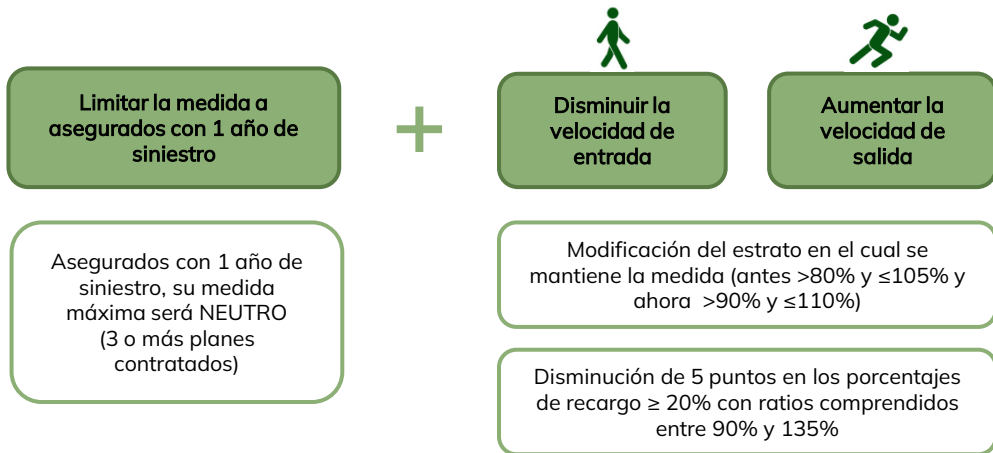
Limitar la medida a asegurados con 1 año de siniestro

+

Disminuir la velocidad de entrada

Aumentar la velocidad de salida

Asegurados con 1 año de siniestro, su medida máxima será NEUTRO (3 o más planes contratados)

Modificación del estrato en el cual se mantiene la medida (antes >80% y ≤105% y ahora >90% y ≤110%)

Disminución de 5 puntos en los porcentajes de recargo ≥ 20% con ratios comprendidos entre 90% y 135%